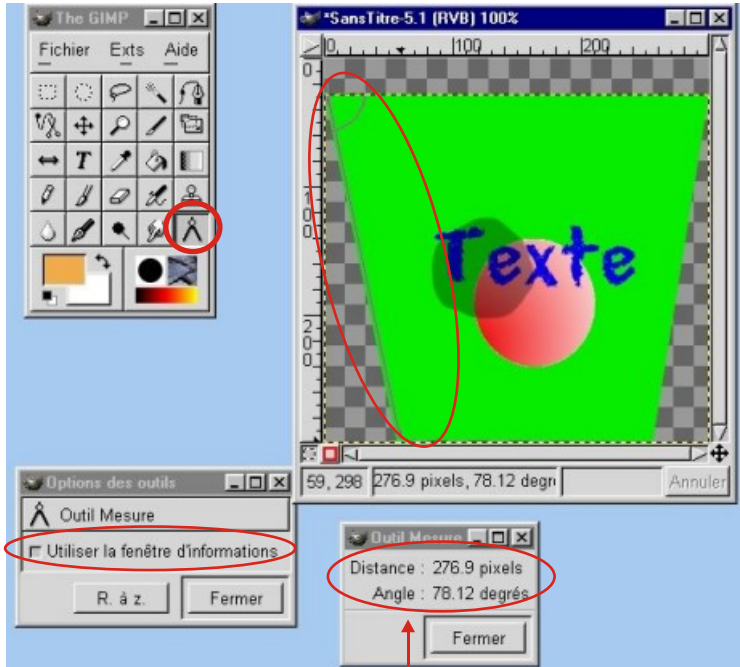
The GIMP

Fichier Exts Aide

*SansTitre-5.1 (RVB) 100%

0 100 200

0
1
0
0
2
0
0

Texte

59, 298 276.9 pixels, 78.12 degr Annuler

Options des outils

Outil Mesure

Utiliser la fenêtre d'informations

R. à z. Fermer

Outil Mesure

Distance : 276.9 pixels
Angle : 78.12 degrés

Fermer